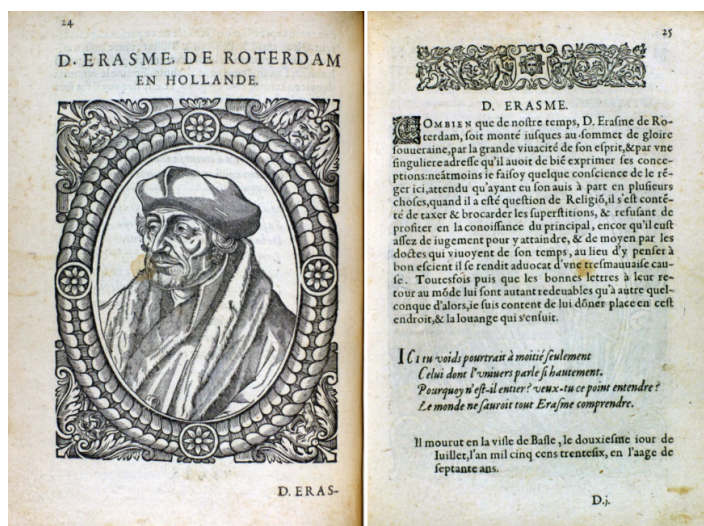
24

D. ERASME DE ROTERDAM EN HOLLANDE.

D. ERAS-

25

D. ERASME.

COMBIEN que de nostre temps, D. Erasme de Roterdam, soit monté iusques au sommet de gloire souueraine, par la grande viuacité de son esprit, & par vne singuliere adresse qu'il auoit de biē exprimer ses conceptions: neātmoins ie faisoy quelque conscience de le renger ici, attendu qu'ayant eu son auis à part en plusieurs choses, quand il a esté question de Religiō, il s'est contēté de taxer & brocarder les superstitions, & refusant de profiter en la conoissance du principal, encor qu'il eust assez de iugement pour y attaindre, & de moyen par les doctes qui viuoyent de son temps, au lieu d'y penser à bon escient il se rendit aduocat d'vne tresmauuaise cause. Toutesfois puis que les bonnes lettres à leur retour au mōde lui sont autant redeuables qu'à autre quelconque d'alors, ie suis content de lui dōner place en cest endroit, & la louange qui s'ensuit.

ICI tu voids pourtrait à moitié seulement
Celui dont l'vniuers parle si hautement.
Pourquoy n'est-il entier? veux-tu ce point entendre?
Le monde ne sauroit tout Erasme comprendre.

Il mourut en la ville de Basle, le douziesme iour de Iuillet, l'an mil cinq cens trentesix, en l'aage de septante ans.

D.j.